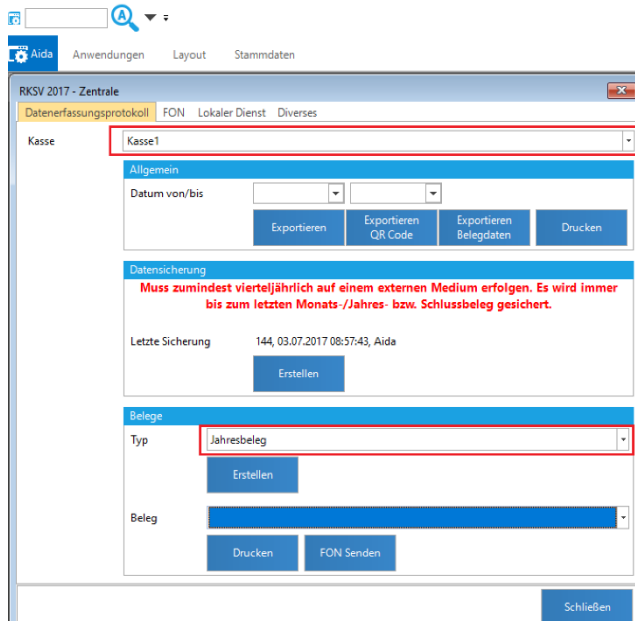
Aida Anwendungen Layout Stammdaten

RKSV 2017 - Zentrale

Datenerfassungsprotokoll FON Lokaler Dienst Diverses

Kasse Kasse1

Allgemein

Datum von/bis

Exportieren Exportieren QR Code Exportieren Belegdaten Drucken

Datensicherung

Muss zumindest vierteljährlich auf einem externen Medium erfolgen. Es wird immer bis zum letzten Monats-/Jahres- bzw. Schlussbeleg gesichert.

Letzte Sicherung 144, 03.07.2017 08:57:43, Aida

Erstellen

Belege

Typ Jahresbeleg

Erstellen

Beleg

Drucken FON Senden

Schließen